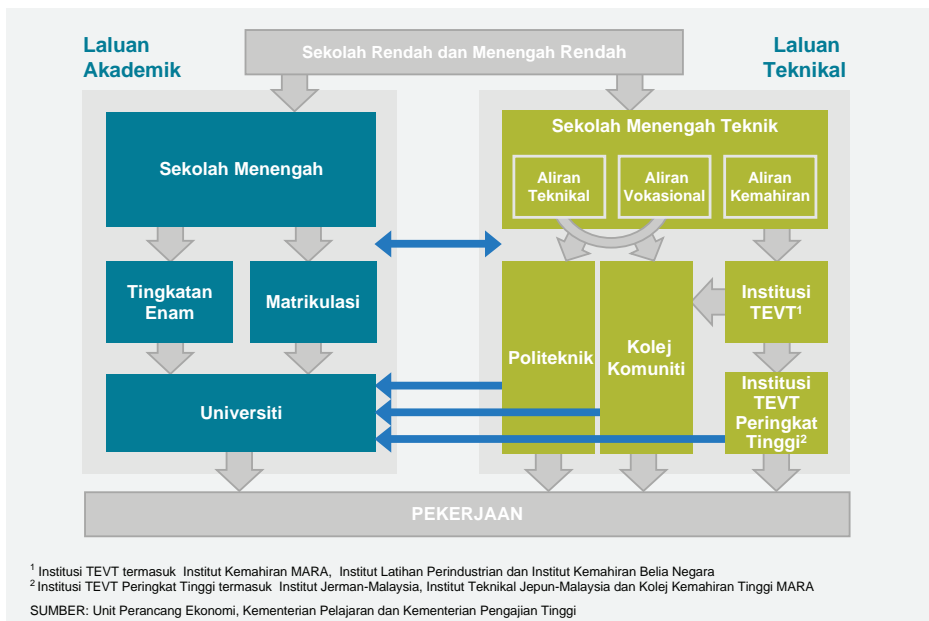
Laluan Akademik

Sekolah Rendah dan Menengah Rendah

Laluan Teknikal

Sekolah Menengah

Sekolah Menengah Teknik

Aliran Teknikal

Aliran Vokasional

Aliran Kemahiran

Tingkatan Enam

Matrikulasi

Politeknik

Kolej Komuniti

Institusi TEVT$^1$

Institusi TEVT Peringkat Tinggi$^2$

Universiti

PEKERJAAN

$^1$ Institusi TEVT termasuk Institut Kemahiran MARA, Institut Latihan Perindustrian dan Institut Kemahiran Belia Negara
$^2$ Institusi TEVT Peringkat Tinggi termasuk Institut Jerman-Malaysia, Institut Teknikal Jepun-Malaysia dan Kolej Kemahiran Tinggi MARA

SUMBER: Unit Perancang Ekonomi, Kementerian Pelajaran dan Kementerian Pengajian Tinggi